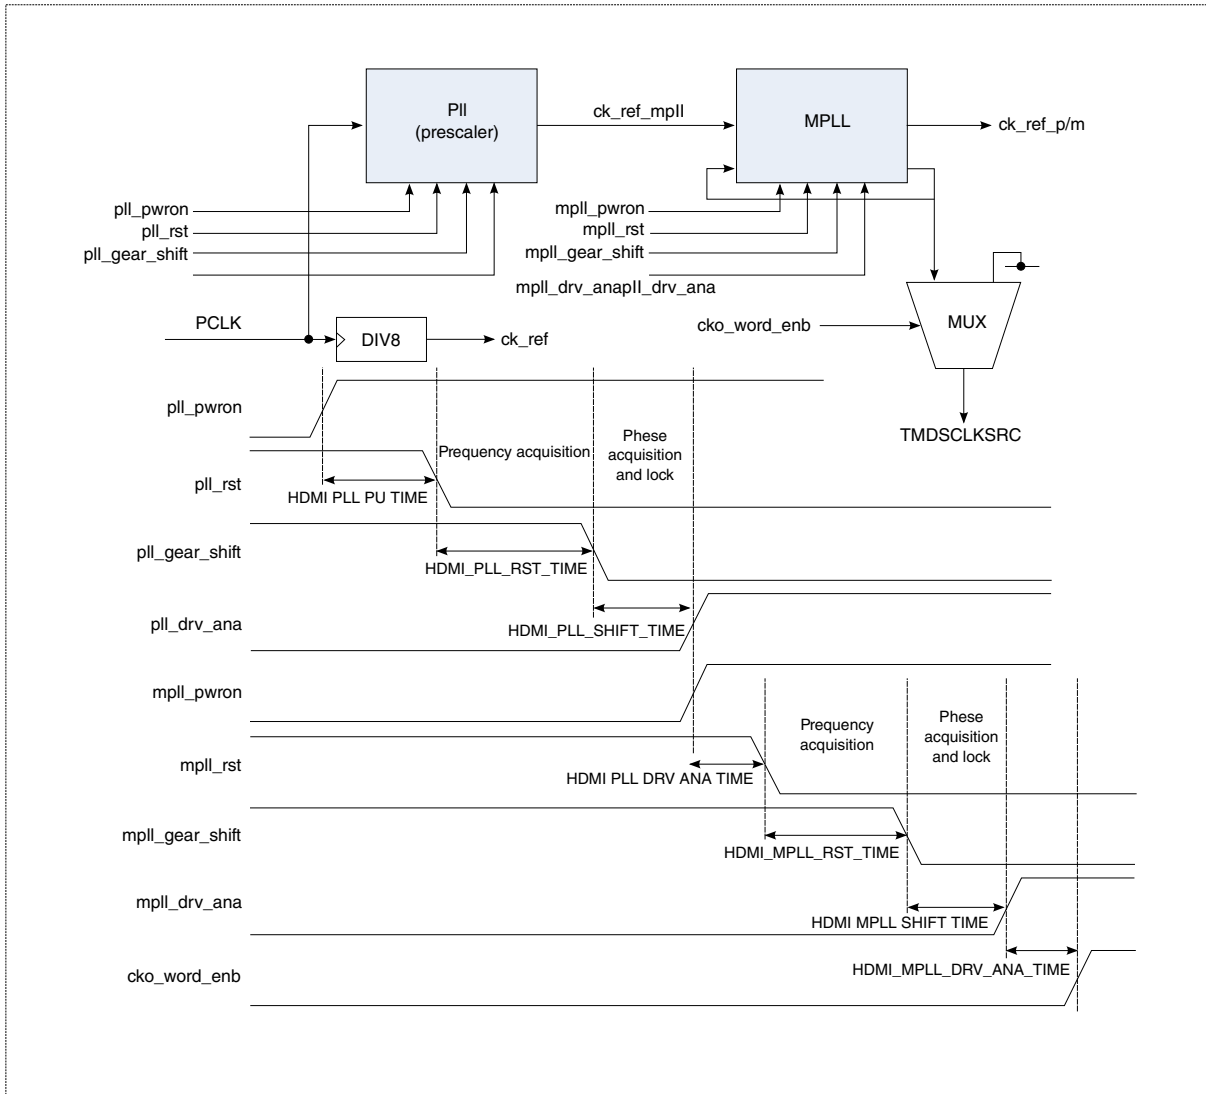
Pll
(prescaler)

ck_ref_mpll

MPLL

ck_ref_p/m

pll_pwron
pll_rst
pll_gear_shift

mpll_pwron
mpll_rst
mpll_gear_shift
mpll_drv_anapll_drv_ana

PCLK

DIV8

ck_ref

cko_word_enb

MUX

TMDSCLKSRC

pll_pwron

Prequency acquisition

Phese acquisition and lock

pll_rst

HDMI PLL PU TIME

pll_gear_shift

HDMI_PLL_RST_TIME

pll_drv_ana

HDMI_PLL_SHIFT_TIME

mpll_pwron

Prequency acquisition

Phese acquisition and lock

mpll_rst

HDMI PLL DRV ANA TIME

mpll_gear_shift

HDMI_MPLL_RST_TIME

mpll_drv_ana

HDMI MPLL SHIFT TIME

cko_word_enb

HDMI_MPLL_DRV_ANA_TIME